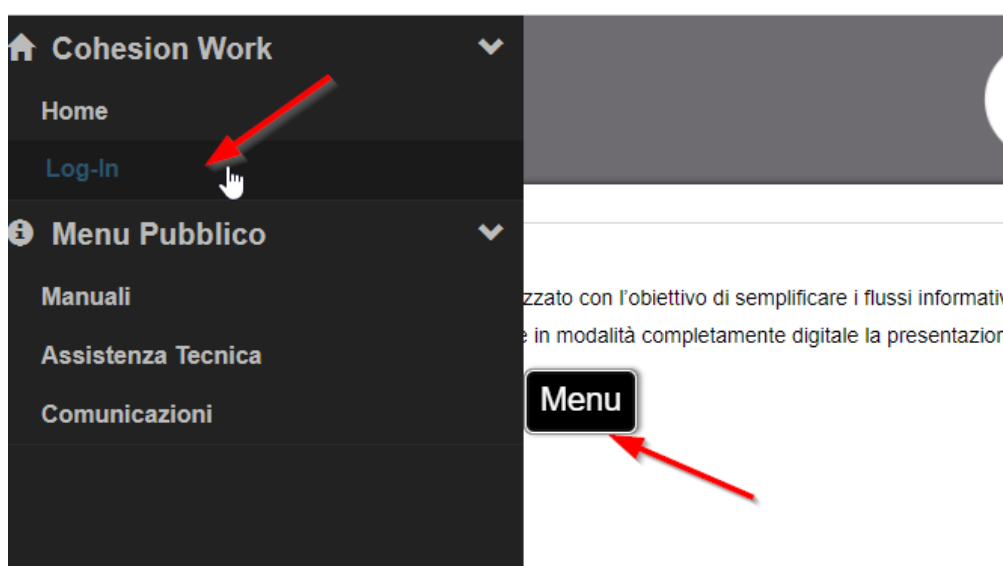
Cohesion Work

Home

Log-In

Menu Pubblico

Manuali

Assistenza Tecnica

Comunicazioni

zzato con l'obiettivo di semplificare i flussi informativ

e in modalità completamente digitale la presentazior

Menu